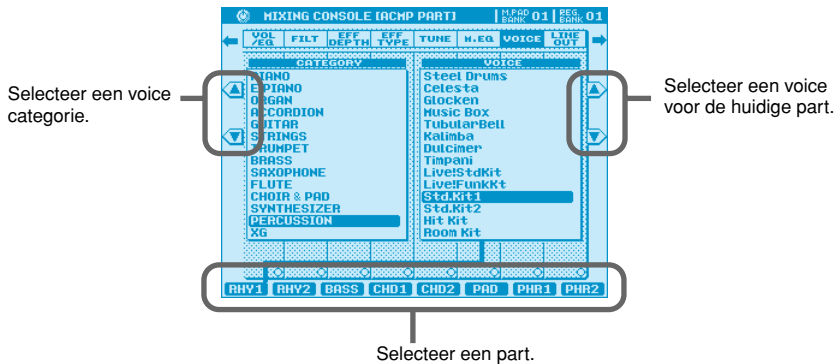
MIXING CONSOLE [ACMP PART]

M.PAD BANK 01 | REG. BANK 01

VOL /EQ | FILT | EFF DEPTH | EFF TYPE | TUNE | M.EQ | VOICE | LINE OUT

Selecteer een voice categorie.

CATEGORY
PIANO
E.PIANO
ORGAN
ACCORDION
GUITAR
STRINGS
TRUMPET
BRASS
SAXOPHONE
FLUTE
CHOIR & PAD
SYNTHESIZER
PERCUSSION
XG

VOICE
Steel Drums
Celesta
Glocken
Music Box
TubularBell
Kalimba
Dulcimer
Timpani
Live!StdKit
Live!FunkKt
Std.Kit1
Std.Kit2
Hit Kit
Room Kit

Selecteer een voice voor de huidige part.

RHY1 | RHY2 | BASS | CHD1 | CHD2 | PAD | PHR1 | PHR2

Selecteer een part.